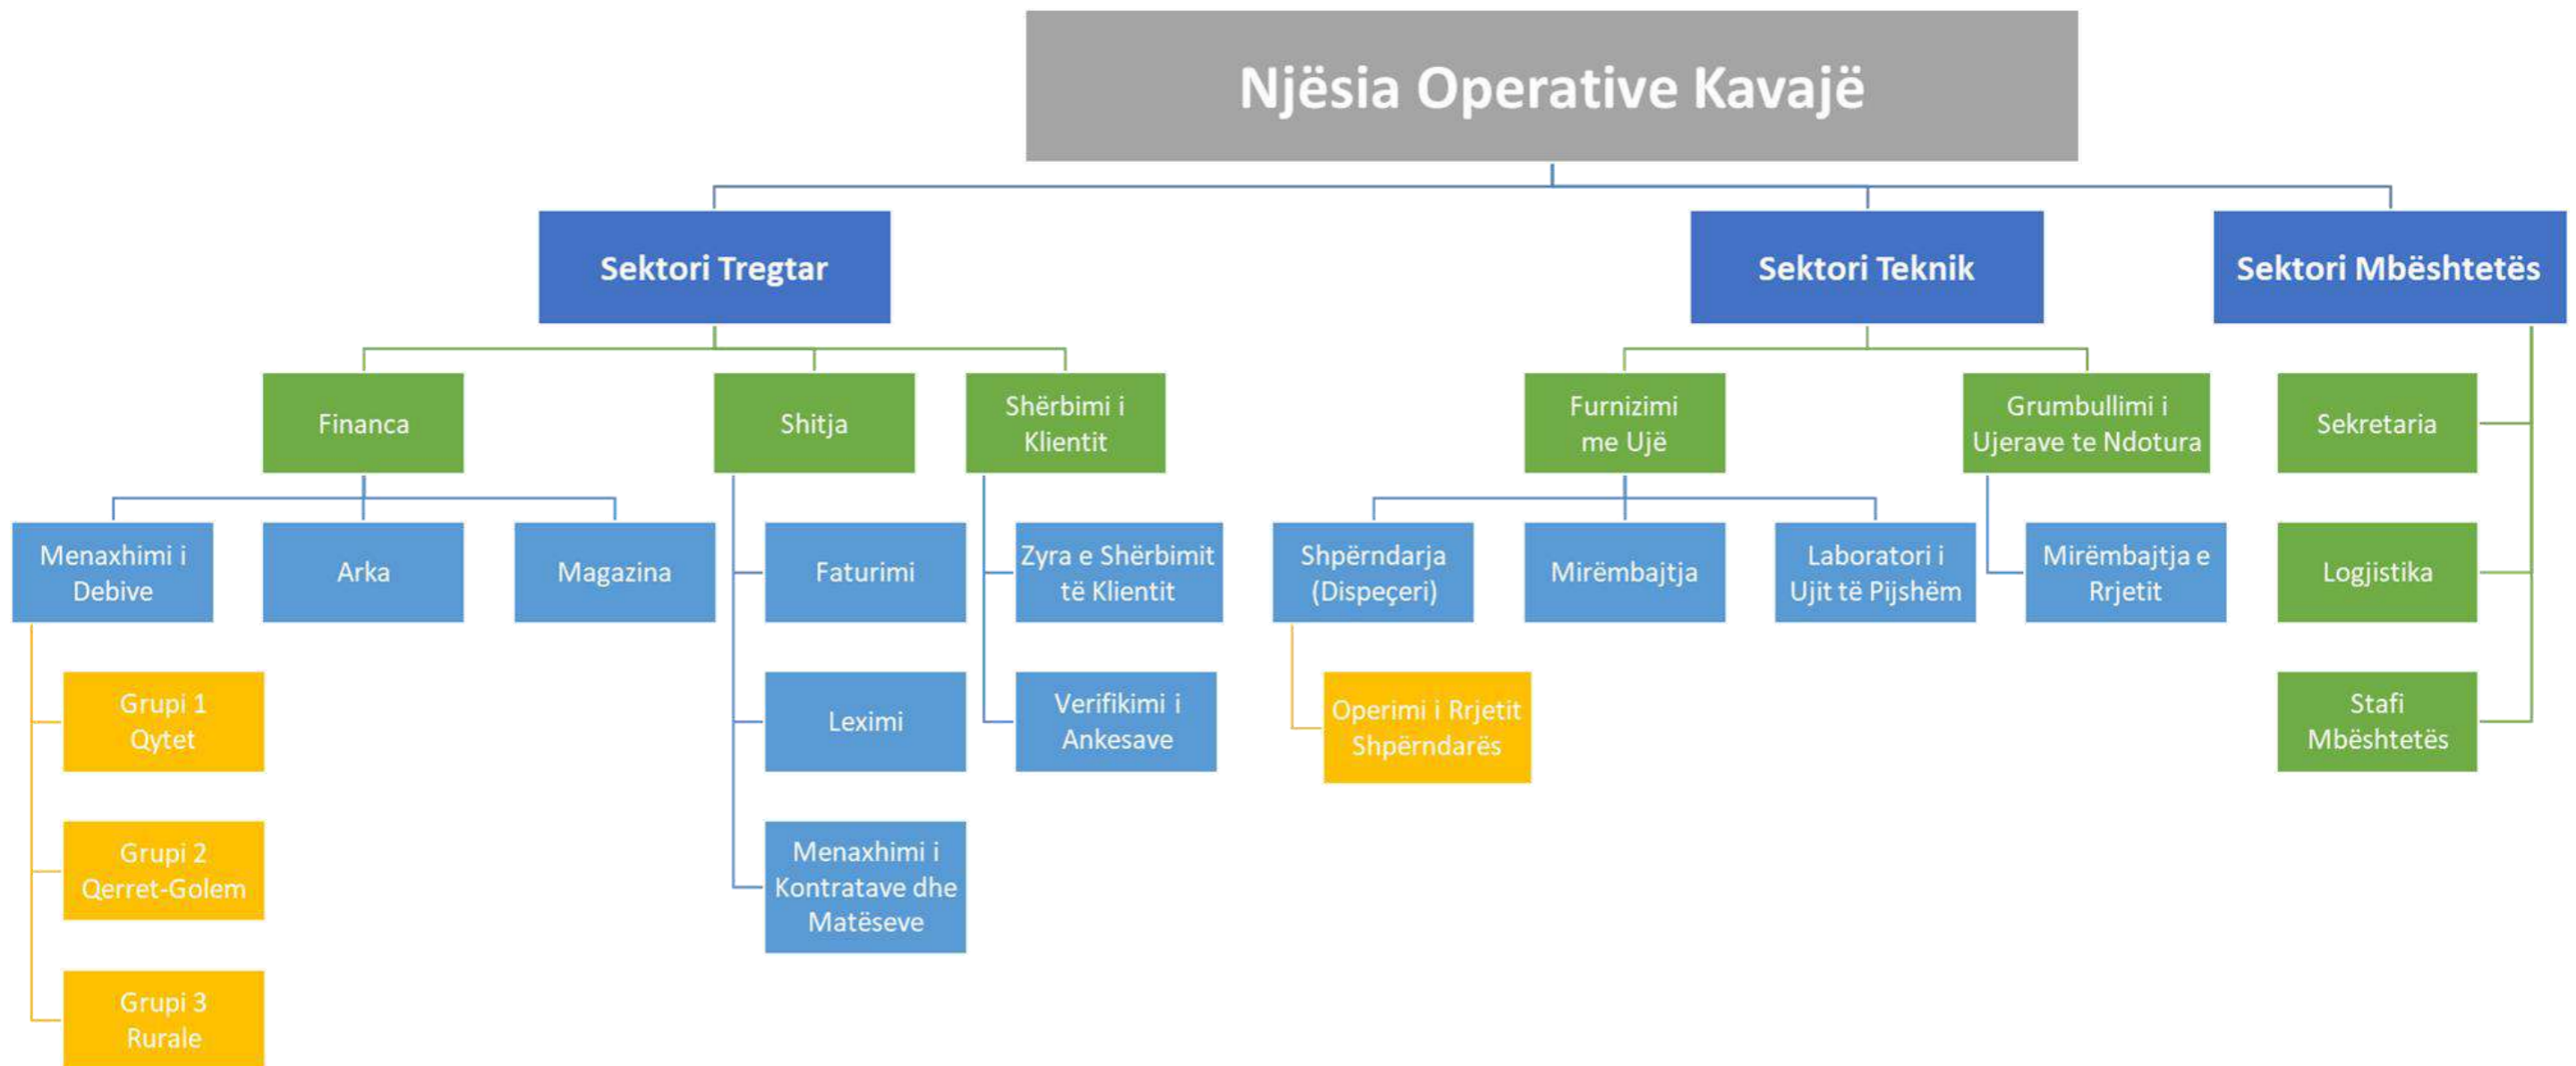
Njësia Operative Kavajë

Sektori Tregtar

Financa

Menaxhimi i Debive

Grupi 1 Qytet

Grupi 2 Qerret-Golem

Grupi 3 Rurale

Arka

Magazina

Shitja

Faturimi

Leximi

Menaxhimi i Kontratave dhe Matëseve

Shërbimi i Klientit

Zyra e Shërbimit të Klientit

Verifikimi i Ankesave

Sektori Teknik

Furnizimi me Ujë

Shpërndarja (Dispeçeri)

Operimi i Rrjetit Shpërndarës

Mirëmbajtja

Laboratori i Ujit të Pijshëm

Grumbullimi i Ujerave te Ndotura

Mirëmbajtja e Rrjetit

Sektori Mbështetës

Sekretaria

Logjistika

Stafi Mbështetës